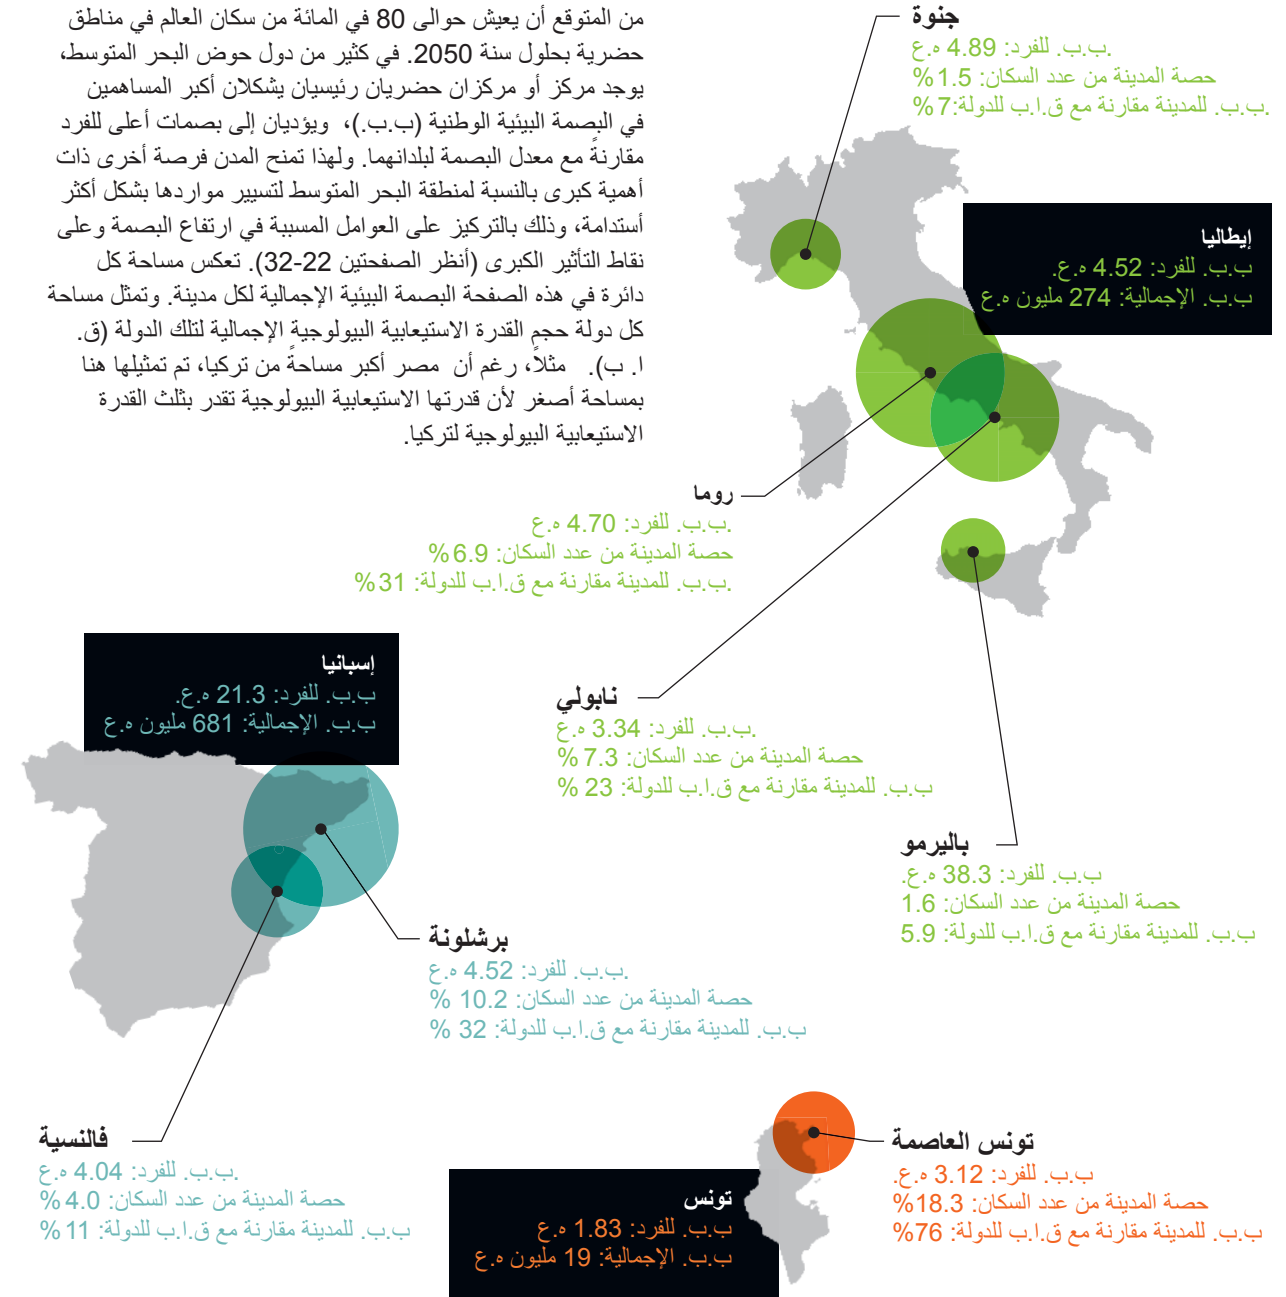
من المتوقع أن يعيش حوالى 80 في المائة من سكان العالم في مناطق حضرية بحلول سنة 2050. في كثير من دول حوض البحر المتوسط، يوجد مركز أو مركزان حضريان رئيسيان يشكلان أكبر المساهمين في البصمة البيئية الوطنية (ب.ب.)، ويؤديان إلى بصمات أعلى للفرد مقارنة مع معدل البصمة لبلدانهما. ولهذا تمنح المدن فرصة أخرى ذات أهمية كبرى بالنسبة لمنطقة البحر المتوسط لتسيير مواردها بشكل أكثر أستدامة، وذلك بالتركيز على العوامل المسببة في ارتفاع البصمة وعلى نقاط التأثير الكبرى (أنظر الصفحتين 22-32). تعكس مساحة كل دائرة في هذه الصفحة البصمة البيئية الإجمالية لكل مدينة. وتمثل مساحة كل دولة حجم القدرة الاستيعابية البيولوجية الإجمالية لتلك الدولة (ق. ا. ب). مثلاً، رغم أن مصر أكبر مساحة من تركيا، تم تمثيلها هنا بمساحة أصغر لأن قدرتها الاستيعابية البيولوجية تقدر بثلث القدرة الاستيعابية البيولوجية لتركيا.

جنوة
ب.ب. للفرد: 4.89 ه.ع.
حصة المدينة من عدد السكان: 1.5 %
ب.ب. للمدينة مقارنة مع ق.ا.ب للدولة: 7 %

إيطاليا
ب.ب. للفرد: 4.52 ه.ع.
ب.ب. الإجمالية: 274 مليون ه.ع

روما
ب.ب. للفرد: 4.70 ه.ع.
حصة المدينة من عدد السكان: 6.9 %
ب.ب. للمدينة مقارنة مع ق.ا.ب للدولة: 31 %

نابولي
ب.ب. للفرد: 3.34 ه.ع.
حصة المدينة من عدد السكان: 7.3 %
ب.ب. للمدينة مقارنة مع ق.ا.ب للدولة: 23 %

باليرمو
ب.ب. للفرد: 38.3 ه.ع.
حصة المدينة من عدد السكان: 1.6
ب.ب. للمدينة مقارنة مع ق.ا.ب للدولة: 5.9

إسبانيا
ب.ب. للفرد: 21.3 ه.ع.
ب.ب. الإجمالية: 681 مليون ه.ع

برشلونة
ب.ب. للفرد: 4.52 ه.ع.
حصة المدينة من عدد السكان: 10.2 %
ب.ب. للمدينة مقارنة مع ق.ا.ب للدولة: 32 %

فالنسية
ب.ب. للفرد: 4.04 ه.ع.
حصة المدينة من عدد السكان: 4.0 %
ب.ب. للمدينة مقارنة مع ق.ا.ب للدولة: 11 %

تونس العاصمة
ب.ب. للفرد: 3.12 ه.ع.
حصة المدينة من عدد السكان: 18.3%
ب.ب. للمدينة مقارنة مع ق.ا.ب للدولة: 76%

تونس
ب.ب. للفرد: 1.83 ه.ع
ب.ب. الإجمالية: 19 مليون ه.ع